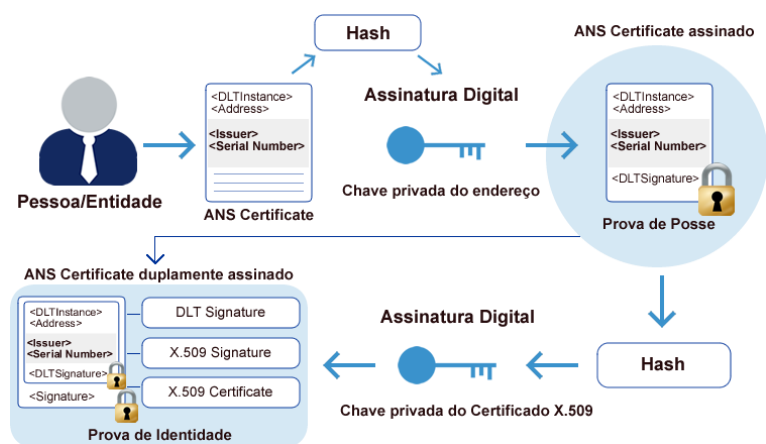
Hash

ANS Certificate assinado

<DLTInstance>
<Address>

<Issuer>
<Serial Number>

Assinatura Digital

Pessoa/Entidade

ANS Certificate

Chave privada do endereço

<DLTInstance>
<Address>

<Issuer>
<Serial Number>

<DLTSignature>

Prova de Posse

ANS Certificate duplamente assinado

<DLTInstance>
<Address>

<Issuer>
<Serial Number>

<DLTSignature>

<Signature>

DLT Signature

X.509 Signature

X.509 Certificate

Prova de Identidade

Assinatura Digital

Chave privada do Certificado X.509

Hash